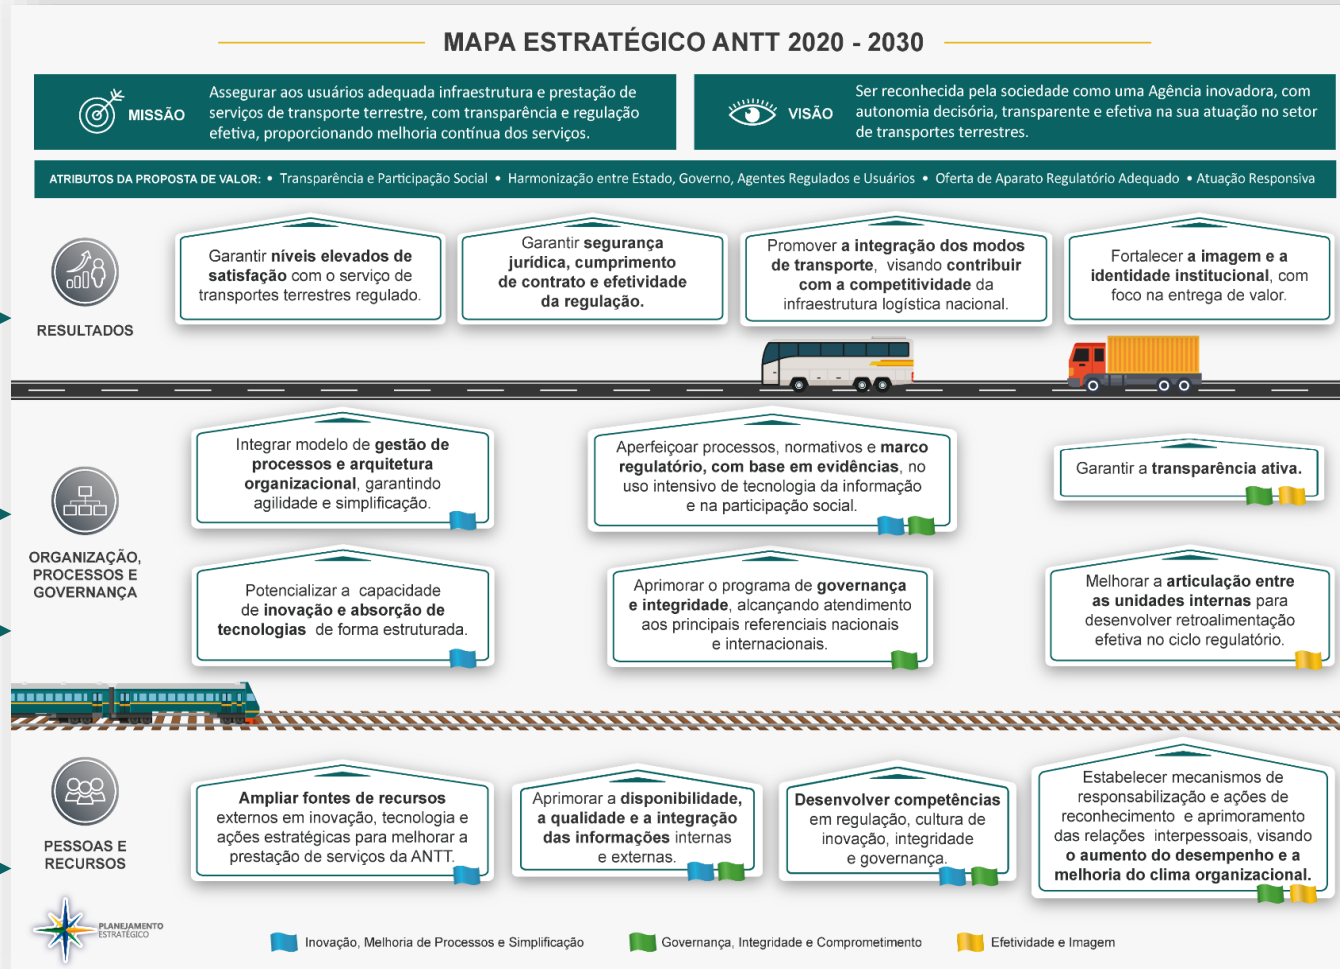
MAPA ESTRATÉGICO ANTT 2020 - 2030

MISSÃO

Assegurar aos usuários adequada infraestrutura e prestação de serviços de transporte terrestre, com transparência e regulação efetiva, proporcionando melhoria contínua dos serviços.

VISÃO

Ser reconhecida pela sociedade como uma Agência inovadora, com autonomia decisória, transparente e efetiva na sua atuação no setor de transportes terrestres.

ATRIBUTOS DA PROPOSTA DE VALOR: • Transparência e Participação Social • Harmonização entre Estado, Governo, Agentes Regulados e Usuários • Oferta de Aparato Regulatório Adequado • Atuação Responsiva

RESULTADOS

Garantir níveis elevados de satisfação com o serviço de transportes terrestres regulado.

Garantir segurança jurídica, cumprimento de contrato e efetividade da regulação.

Promover a integração dos modos de transporte, visando contribuir com a competitividade da infraestrutura logística nacional.

Fortalecer a imagem e a identidade institucional, com foco na entrega de valor.

ORGANIZAÇÃO, PROCESSOS E GOVERNANÇA

Integrar modelo de gestão de processos e arquitetura organizacional, garantindo agilidade e simplificação.

Aperfeiçoar processos, normativos e marco regulatório, com base em evidências, no uso intensivo de tecnologia da informação e na participação social.

Garantir a transparência ativa.

Potencializar a capacidade de inovação e absorção de tecnologias de forma estruturada.

Aprimorar o programa de governança e integridade, alcançando atendimento aos principais referenciais nacionais e internacionais.

Melhorar a articulação entre as unidades internas para desenvolver retroalimentação efetiva no ciclo regulatório.

PESSOAS E RECURSOS

Ampliar fontes de recursos externos em inovação, tecnologia e ações estratégicas para melhorar a prestação de serviços da ANTT.

Aprimorar a disponibilidade, a qualidade e a integração das informações internas e externas.

Desenvolver competências em regulação, cultura de inovação, integridade e governança.

Estabelecer mecanismos de responsabilização e ações de reconhecimento e aprimoramento das relações interpessoais, visando o aumento do desempenho e a melhoria do clima organizacional.

PLANEJAMENTO ESTRATÉGICO

Inovação, Melhoria de Processos e Simplificação

Governança, Integridade e Comprometimento

Efetividade e Imagem